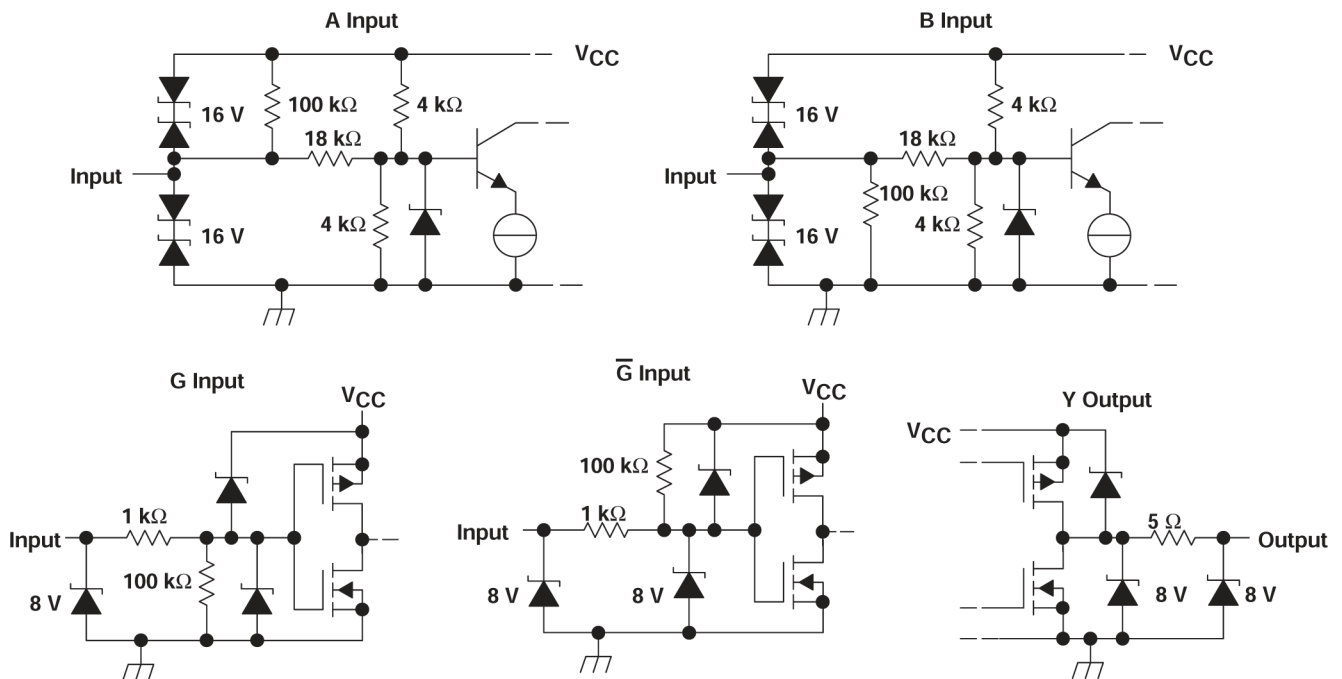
A Input

$V_{CC}$

16 V

100 kΩ

4 kΩ

18 kΩ

Input

16 V

4 kΩ

B Input

$V_{CC}$

16 V

4 kΩ

18 kΩ

Input

100 kΩ

4 kΩ

16 V

G Input

$V_{CC}$

1 kΩ

Input

100 kΩ

8 V

$\overline{G}$ Input

$V_{CC}$

100 kΩ

1 kΩ

Input

8 V

8 V

Y Output

$V_{CC}$

5 Ω

Output

8 V

8 V